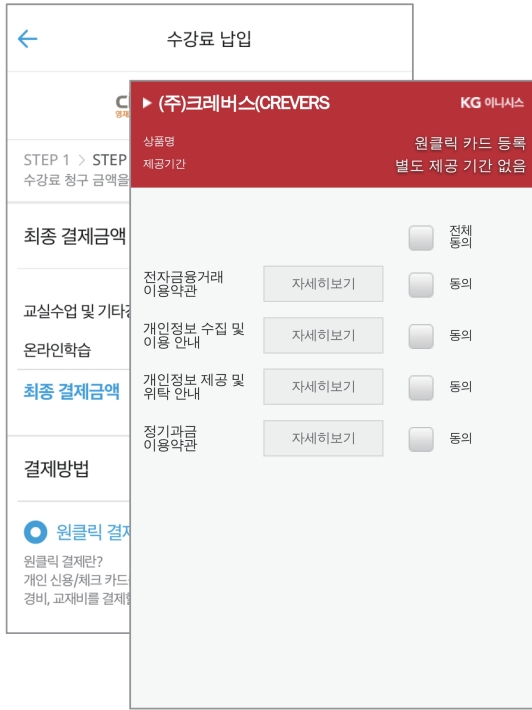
수강료 납입

STEP 1 > STEP
수강료 청구 금액을

최종 결제금액

교실수업 및 기타경
온라인학습
최종 결제금액

결제방법

원클릭 결제
원클릭 결제란?
개인 신용/체크 카드
경비, 교재비를 결제할

▶ (주)크레버스(CREVERS
KG 이니시스
상품명
원클릭 카드 등록
제공기간
별도 제공 기간 없음

전체 동의

전자금융거래 이용약관
자세히보기
동의

개인정보 수집 및 이용 안내
자세히보기
동의

개인정보 제공 및 위탁 안내
자세히보기
동의

정기과금 이용약관
자세히보기
동의